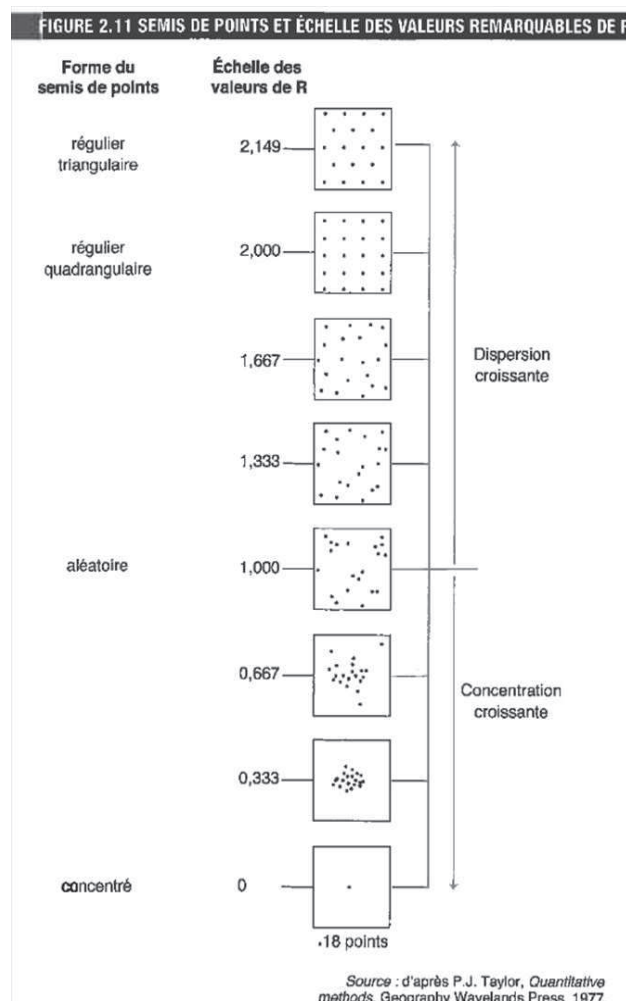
FIGURE 2.11 SEMIS DE POINTS ET ÉCHELLE DES VALEURS REMARQUABLES DE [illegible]

Forme du semis de points

Échelle des valeurs de R

régulier triangulaire

2,149

régulier quadrangulaire

2,000

1,667

Dispersion croissante

1,333

aléatoire

1,000

0,667

Concentration croissante

0,333

concentré

0

18 points

Source : d'après P.J. Taylor, Quantitative methods, Geography Wavelands Press, 1977